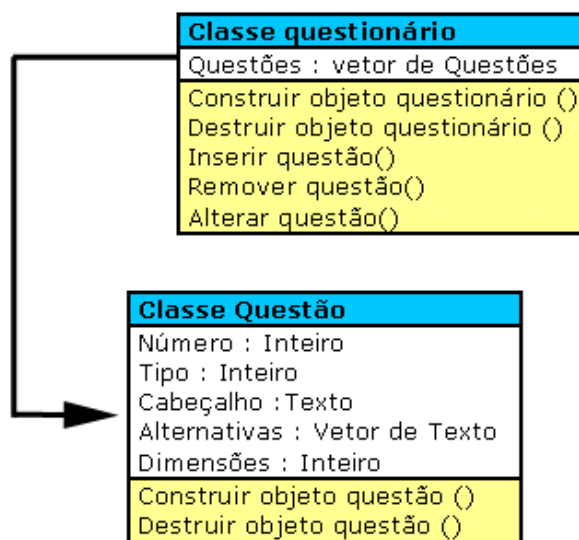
Classe questionário

Questões : vetor de Questões

Construir objeto questionário ()
Destruir objeto questionário ()
Inserir questão()
Remover questão()
Alterar questão()

Classe Questão

Número : Inteiro
Tipo : Inteiro
Cabeçalho :Texto
Alternativas : Vetor de Texto
Dimensões : Inteiro

Construir objeto questão ()
Destruir objeto questão ()